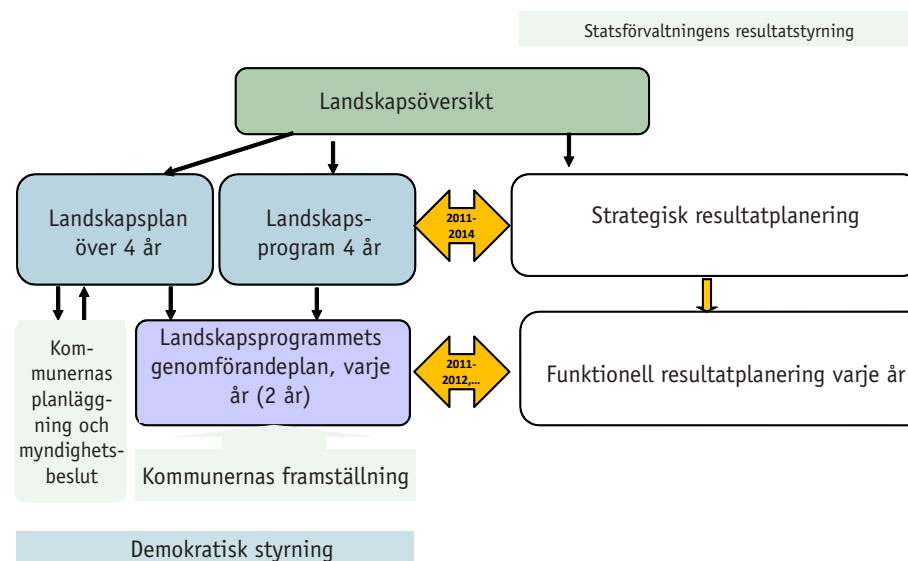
Statsförvaltningens resultatstyrning

Landskapsöversikt

Landskapsplan över 4 år

Landskapsprogram 4 år

2011-2014

Strategisk resultatplanering

Kommunernas planläggning och myndighetsbeslut

Landskapsprogrammets genomförandeplan, varje år (2 år)

2011-2012,...

Funktionell resultatplanering varje år

Kommunernas framställning

Demokratisk styrning